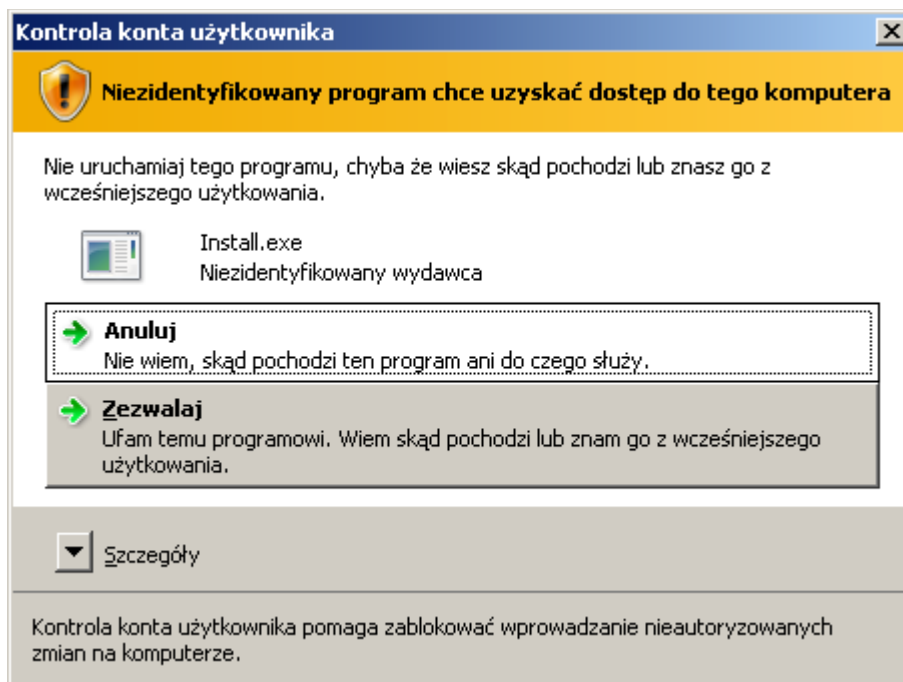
Kontrola konta użytkownika

Niezidentyfikowany program chce uzyskać dostęp do tego komputera

Nie uruchamiaj tego programu, chyba że wiesz skąd pochodzi lub znasz go z wcześniejszego użytkowania.

Install.exe
Niezidentyfikowany wydawca

Anuluj
Nie wiem, skąd pochodzi ten program ani do czego służy.

Zezwalaj
Ufam temu programowi. Wiem skąd pochodzi lub znam go z wcześniejszego użytkowania.

Szczegóły

Kontrola konta użytkownika pomaga zablokować wprowadzanie nieautoryzowanych zmian na komputerze.